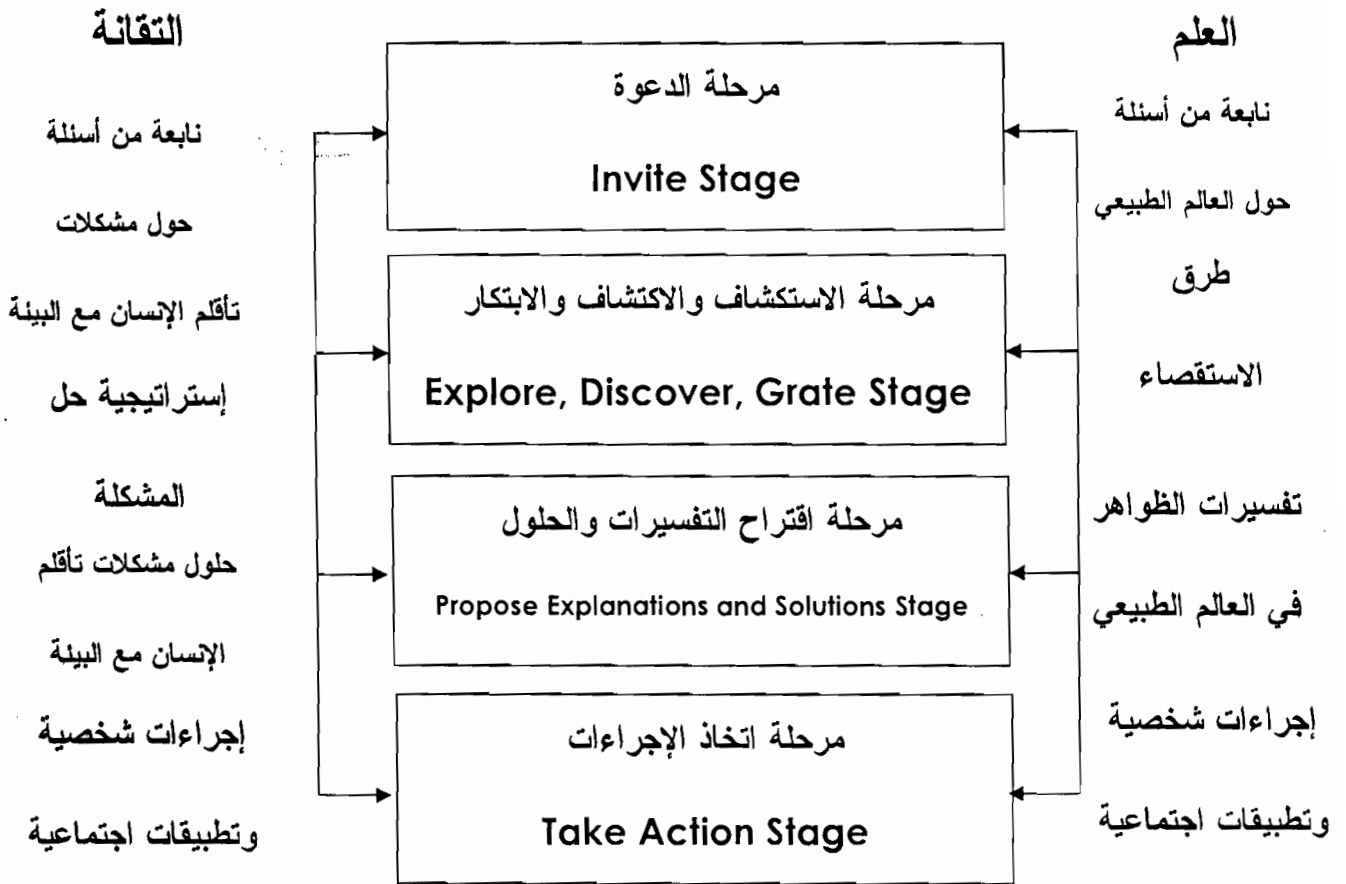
العلم

نابعة من أسئلة

حول العالم الطبيعي

طرق

الاستقصاء

تفسيرات الظواهر

في العالم الطبيعي

إجراءات شخصية

وتطبيقات اجتماعية

مرحلة الدعوة

Invite Stage

مرحلة الاستكشاف والاكتشاف والابتكار

Explore, Discover, Grate Stage

مرحلة اقتراح التفسيرات والحلول

Propose Explanations and Solutions Stage

مرحلة اتخاذ الإجراءات

Take Action Stage

التقانة

نابعة من أسئلة

حول مشكلات

تأقلم الإنسان مع البيئة

إستراتيجية حل

المشكلة

حلول مشكلات تأقلم

الإنسان مع البيئة

إجراءات شخصية

وتطبيقات اجتماعية